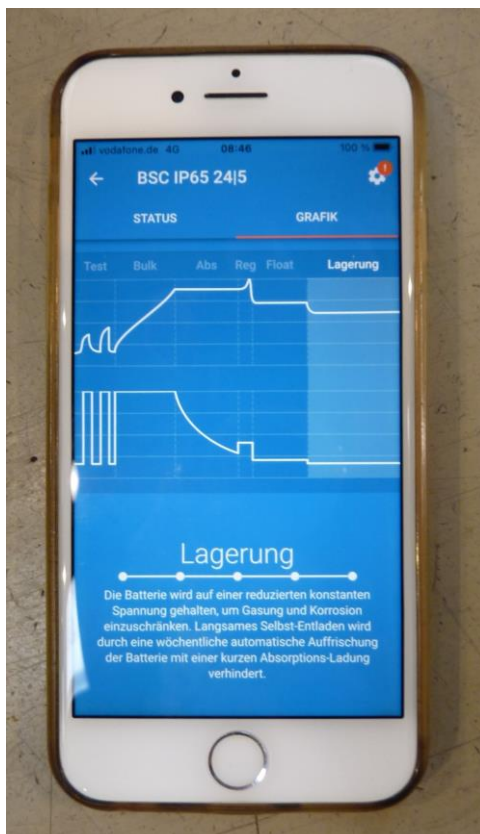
vodafone.de 4G 08:46 100 %

←

BSC IP65 24|5

STATUS

GRAFIK

Test Bulk Abs Reg Float Lagerung

Lagerung

Die Batterie wird auf einer reduzierten konstanten Spannung gehalten, um Gasung und Korrosion einzuschränken. Langsames Selbst-Entladen wird durch eine wöchentliche automatische Auffrischung der Batterie mit einer kurzen Absorptions-Ladung verhindert.